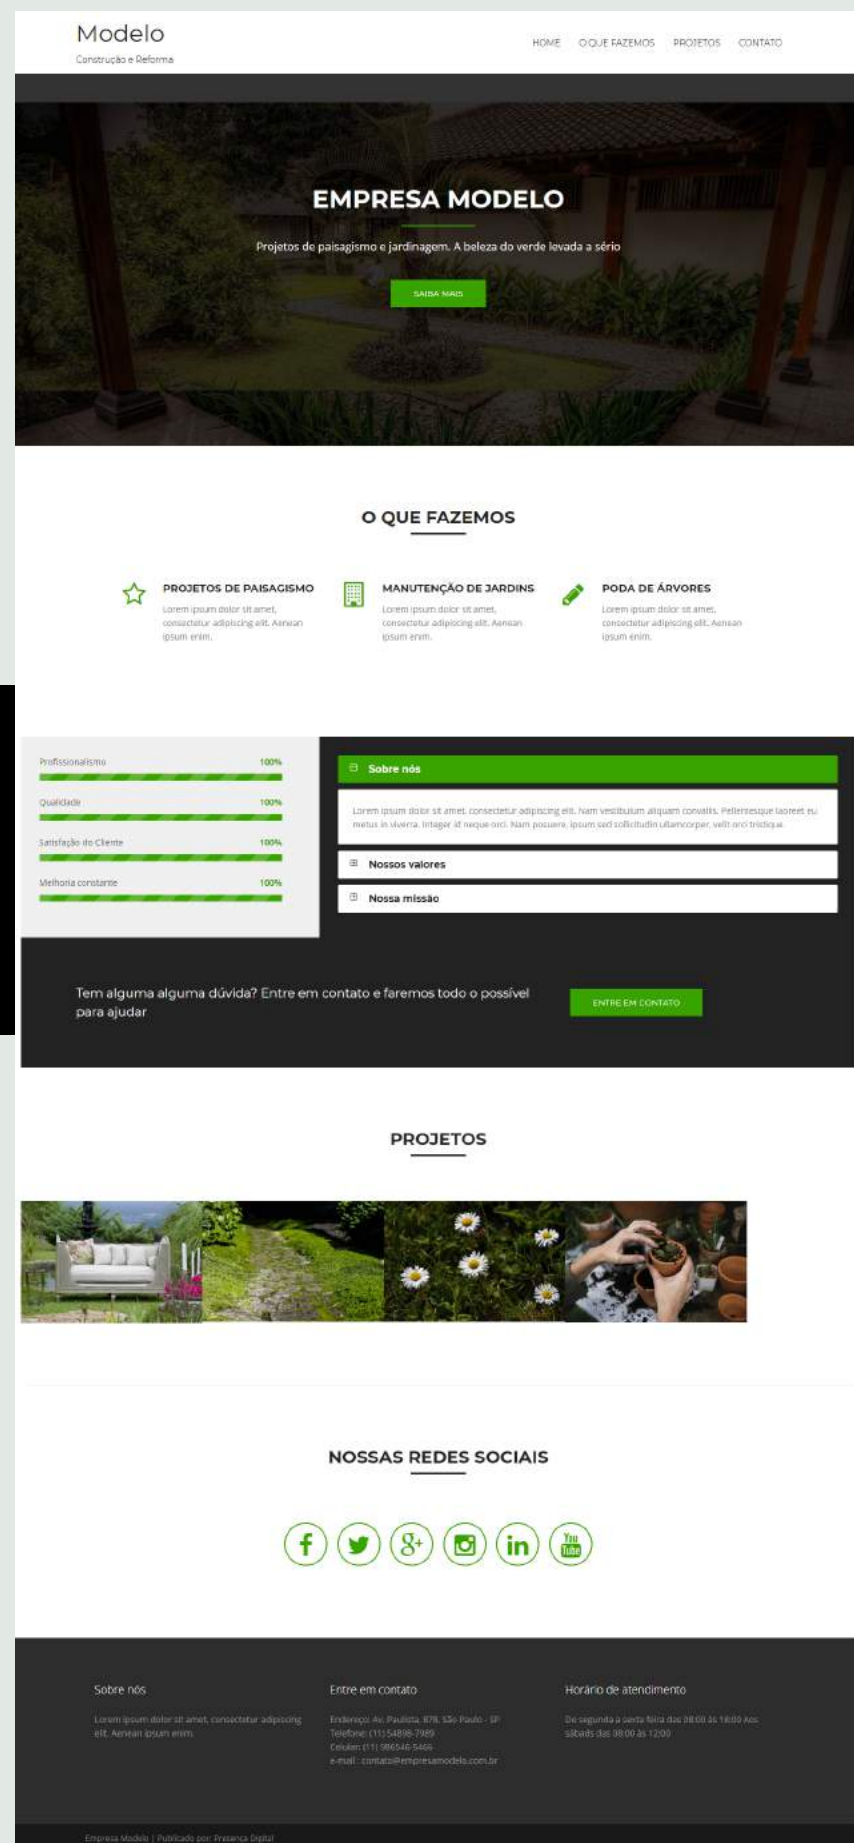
Modelo
Construção e Reforma

HOME O QUE FAZEMOS PROJETOS CONTATO

EMPRESA MODELO

Projetos de paisagismo e jardinagem. A beleza do verde levada a sério

SAIBA MAIS

O QUE FAZEMOS

PROJETOS DE PAISAGISMO
Lorem ipsum dolor sit amet, consectetur adipiscing elit. Aenean ipsum enim.

MANUTENÇÃO DE JARDINS
Lorem ipsum dolor sit amet, consectetur adipiscing elit. Aenean ipsum enim.

PODA DE ÁRVORES
Lorem ipsum dolor sit amet, consectetur adipiscing elit. Aenean ipsum enim.

Profissionalismo 100%
Qualidade 100%
Satisfação do Cliente 100%
Melhoria constante 100%

Sobre nós
Lorem ipsum dolor sit amet, consectetur adipiscing elit. Nam vestibulum aliquam convallis. Pellentesque laoreet eu metus in viverra. Integer id neque orci. Nam posuere, ipsum sed sollicitudin ullamcorper, velit orci tristique.
Nossos valores
Nossa missão

Tem alguma alguma dúvida? Entre em contato e faremos todo o possível para ajudar

ENTRE EM CONTATO

PROJETOS

NOSSAS REDES SOCIAIS

Sobre nós
Lorem ipsum dolor sit amet, consectetur adipiscing elit. Aenean ipsum enim.

Entre em contato
Endereço: Av. Paulista, 878, São Paulo - SP
Telefone: (11) 54898-7989
Celular: (11) 986546-5466
e-mail : contato@empresamodelo.com.br

Horário de atendimento
De segunda a sexta feira das 08:00 às 18:00 Aos sábados das 08:00 às 12:00

Empresa Modelo | Publicado por: Presença Digital